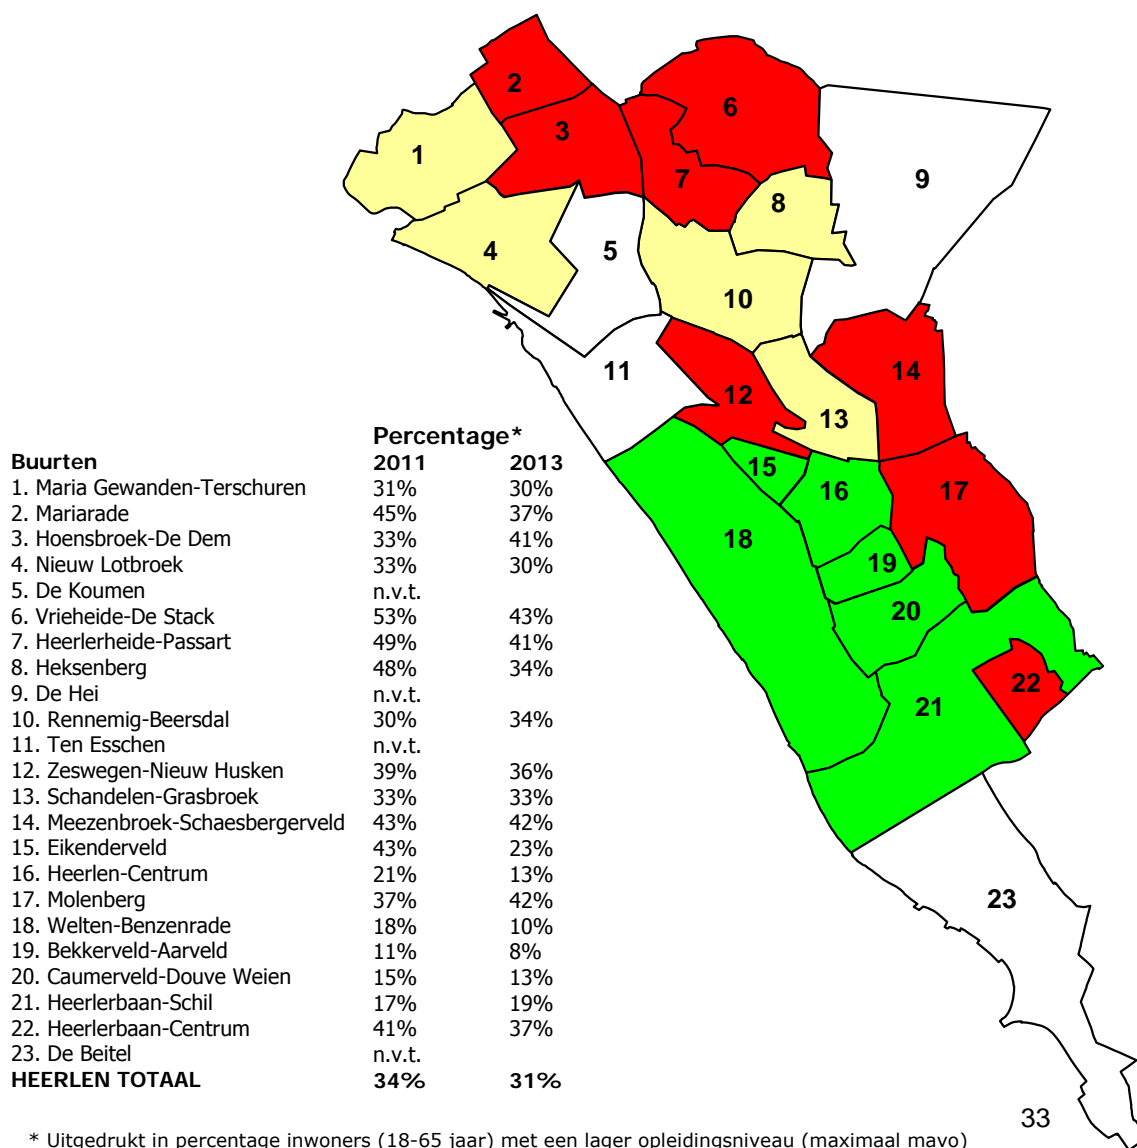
2
1
3
6
7
9
8
4
5
10
11
12
14
13
15
16
17
18
19
20
22
21
23

| Buurten | Percentage* 2011 | 2013 |
|---|---|---|
| 1. Maria Gewanden-Terschuren | 31% | 30% |
| 2. Mariarade | 45% | 37% |
| 3. Hoensbroek-De Dem | 33% | 41% |
| 4. Nieuw Lotbroek | 33% | 30% |
| 5. De Koumen | n.v.t. | |
| 6. Vrieheide-De Stack | 53% | 43% |
| 7. Heerlerheide-Passart | 49% | 41% |
| 8. Heksenberg | 48% | 34% |
| 9. De Hei | n.v.t. | |
| 10. Rennemig-Beersdal | 30% | 34% |
| 11. Ten Esschen | n.v.t. | |
| 12. Zeswegen-Nieuw Husken | 39% | 36% |
| 13. Schandelen-Grasbroek | 33% | 33% |
| 14. Meezenbroek-Schaesbergerveld | 43% | 42% |
| 15. Eikenderveld | 43% | 23% |
| 16. Heerlen-Centrum | 21% | 13% |
| 17. Molenberg | 37% | 42% |
| 18. Welten-Benzenrade | 18% | 10% |
| 19. Bekkerveld-Aarveld | 11% | 8% |
| 20. Caumerveld-Douve Weien | 15% | 13% |
| 21. Heerlerbaan-Schil | 17% | 19% |
| 22. Heerlerbaan-Centrum | 41% | 37% |
| 23. De Beitel | n.v.t. | |
| **HEERLEN TOTAAL** | **34%** | **31%** |

33

* Uitgedrukt in percentage inwoners (18-65 jaar) met een lager opleidingsniveau (maximaal mavo)